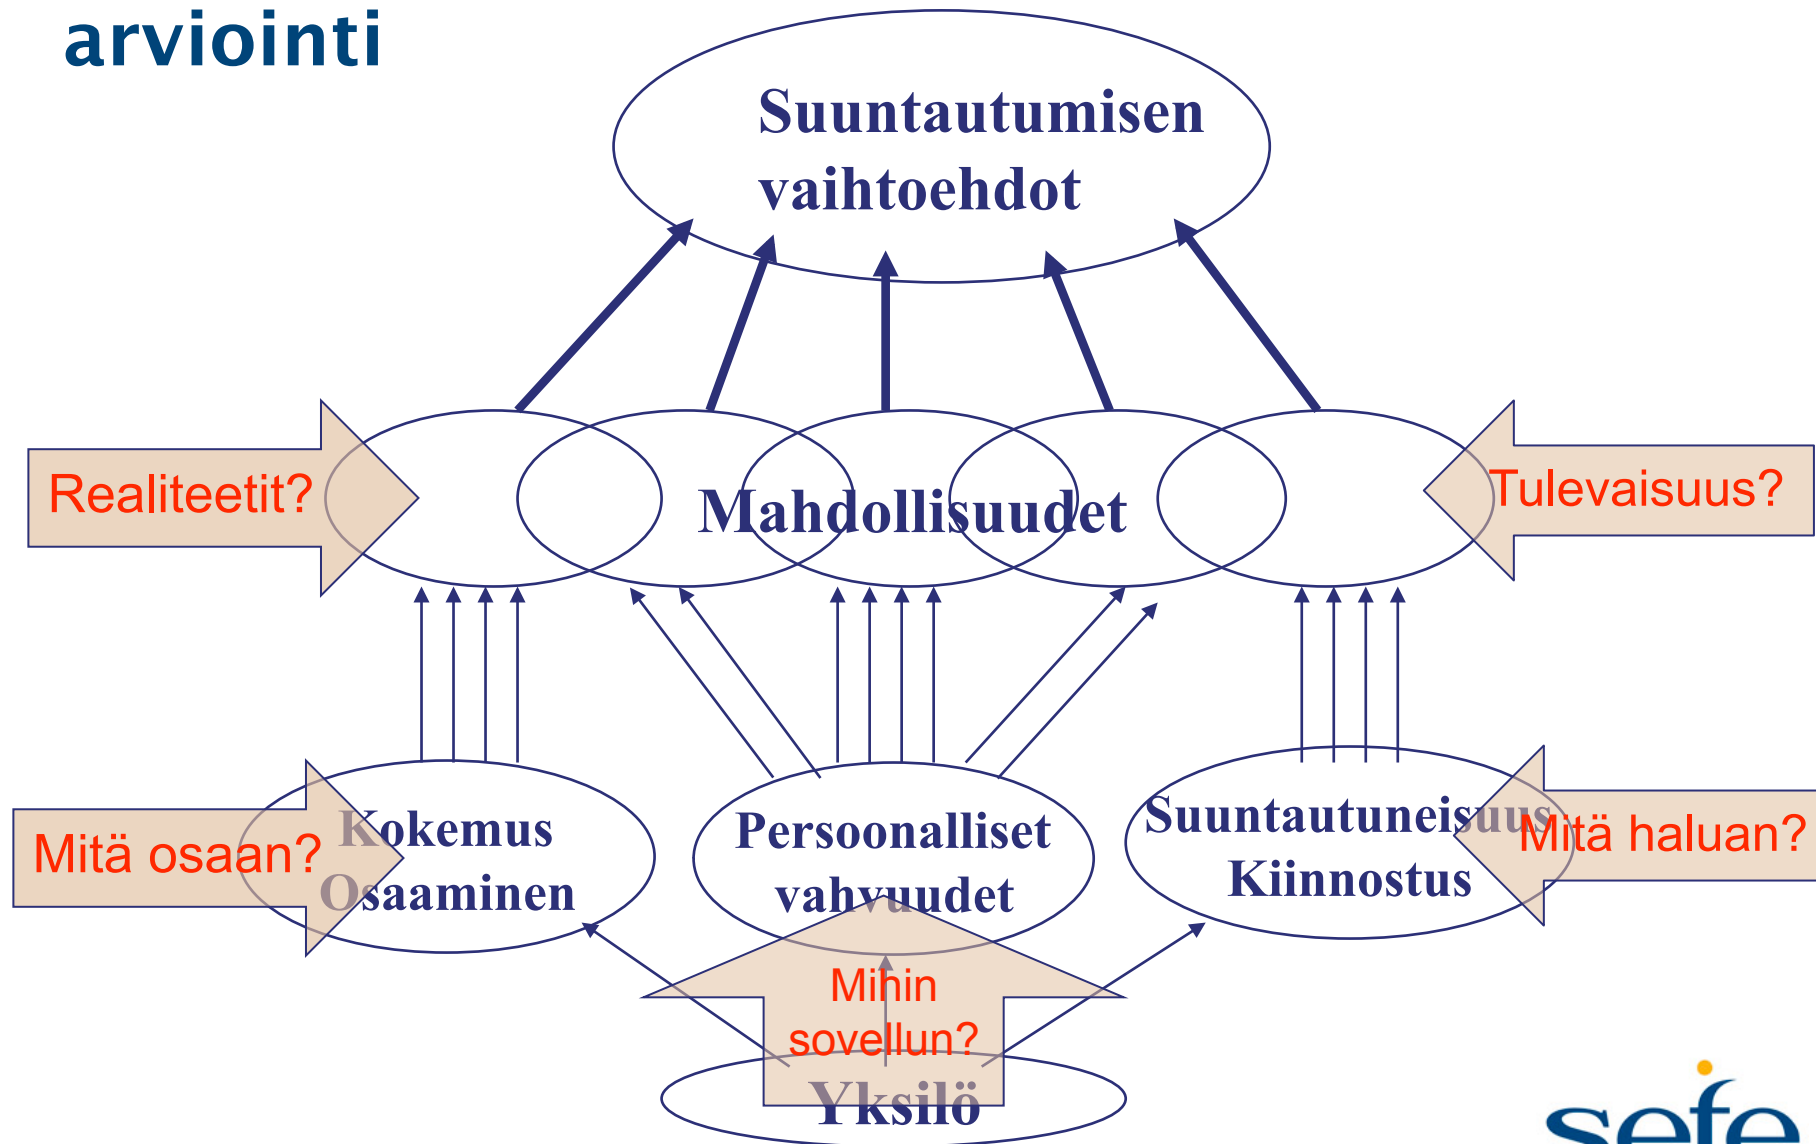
arviointi

Suuntautumisen vaihtoehdot

Realiteetit?

Mahdollisuudet

Tulevaisuus?

Mitä osaan?

Kokemus Osaaminen

Persoonalliset vahvuudet

Suuntautuneisuus Kiinnostus

Mitä haluan?

Mihin sovellun?

Yksilö

sefe